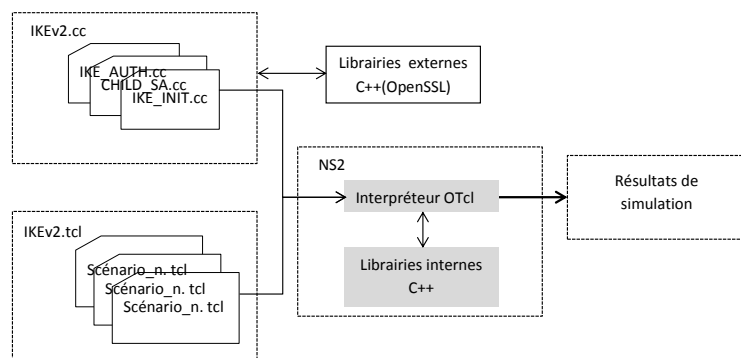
IKEv2.cc

IKE_AUTH.cc
CHILD_SA.cc
IKE_INIT.cc

Librairies externes
C++(OpenSSL)

NS2

Interpréteur OTcl

Librairies internes
C++

Résultats de simulation

IKEv2.tcl

Scénario_n. tcl
Scénario_n. tcl
Scénario_n. tcl